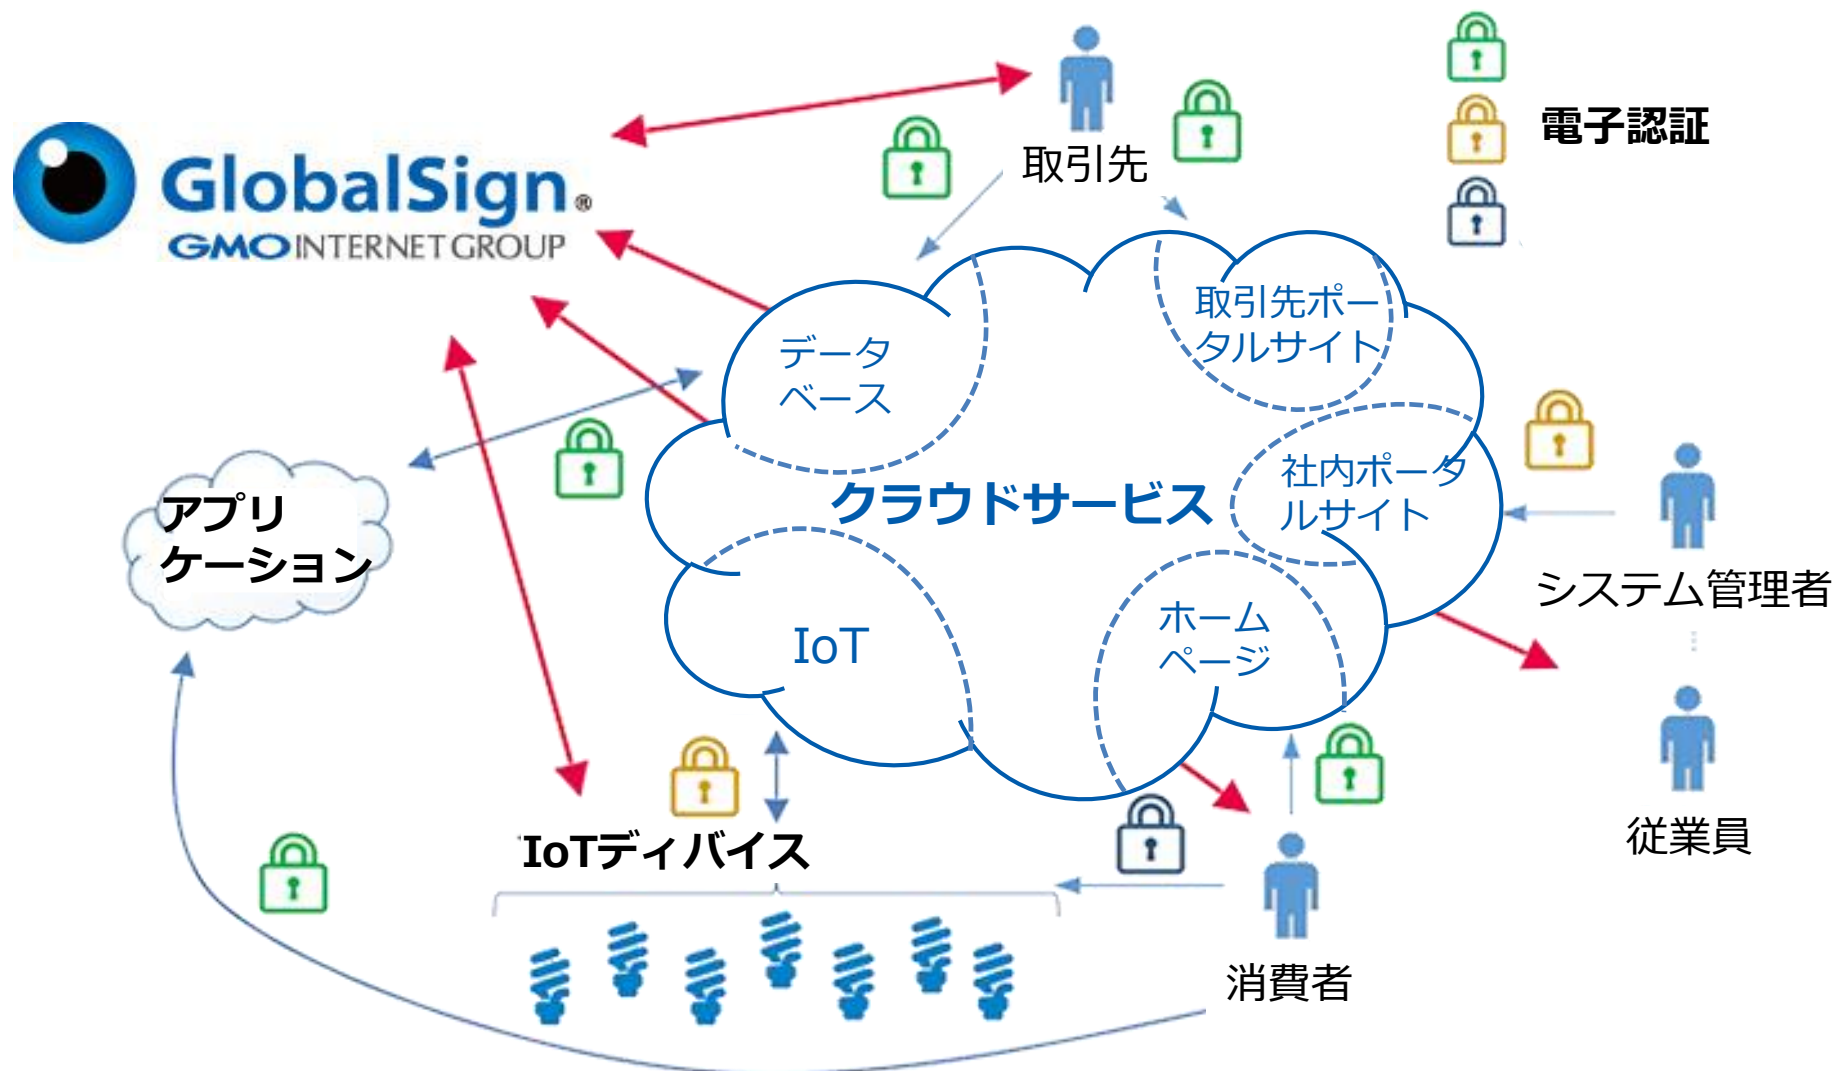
GlobalSign®
GMO INTERNET GROUP

取引先

電子認証

データベース

取引先ポータルサイト

アプリケーション

クラウドサービス

社内ポータルサイト

システム管理者

IoT

ホームページ

従業員

IoTディバイス

消費者